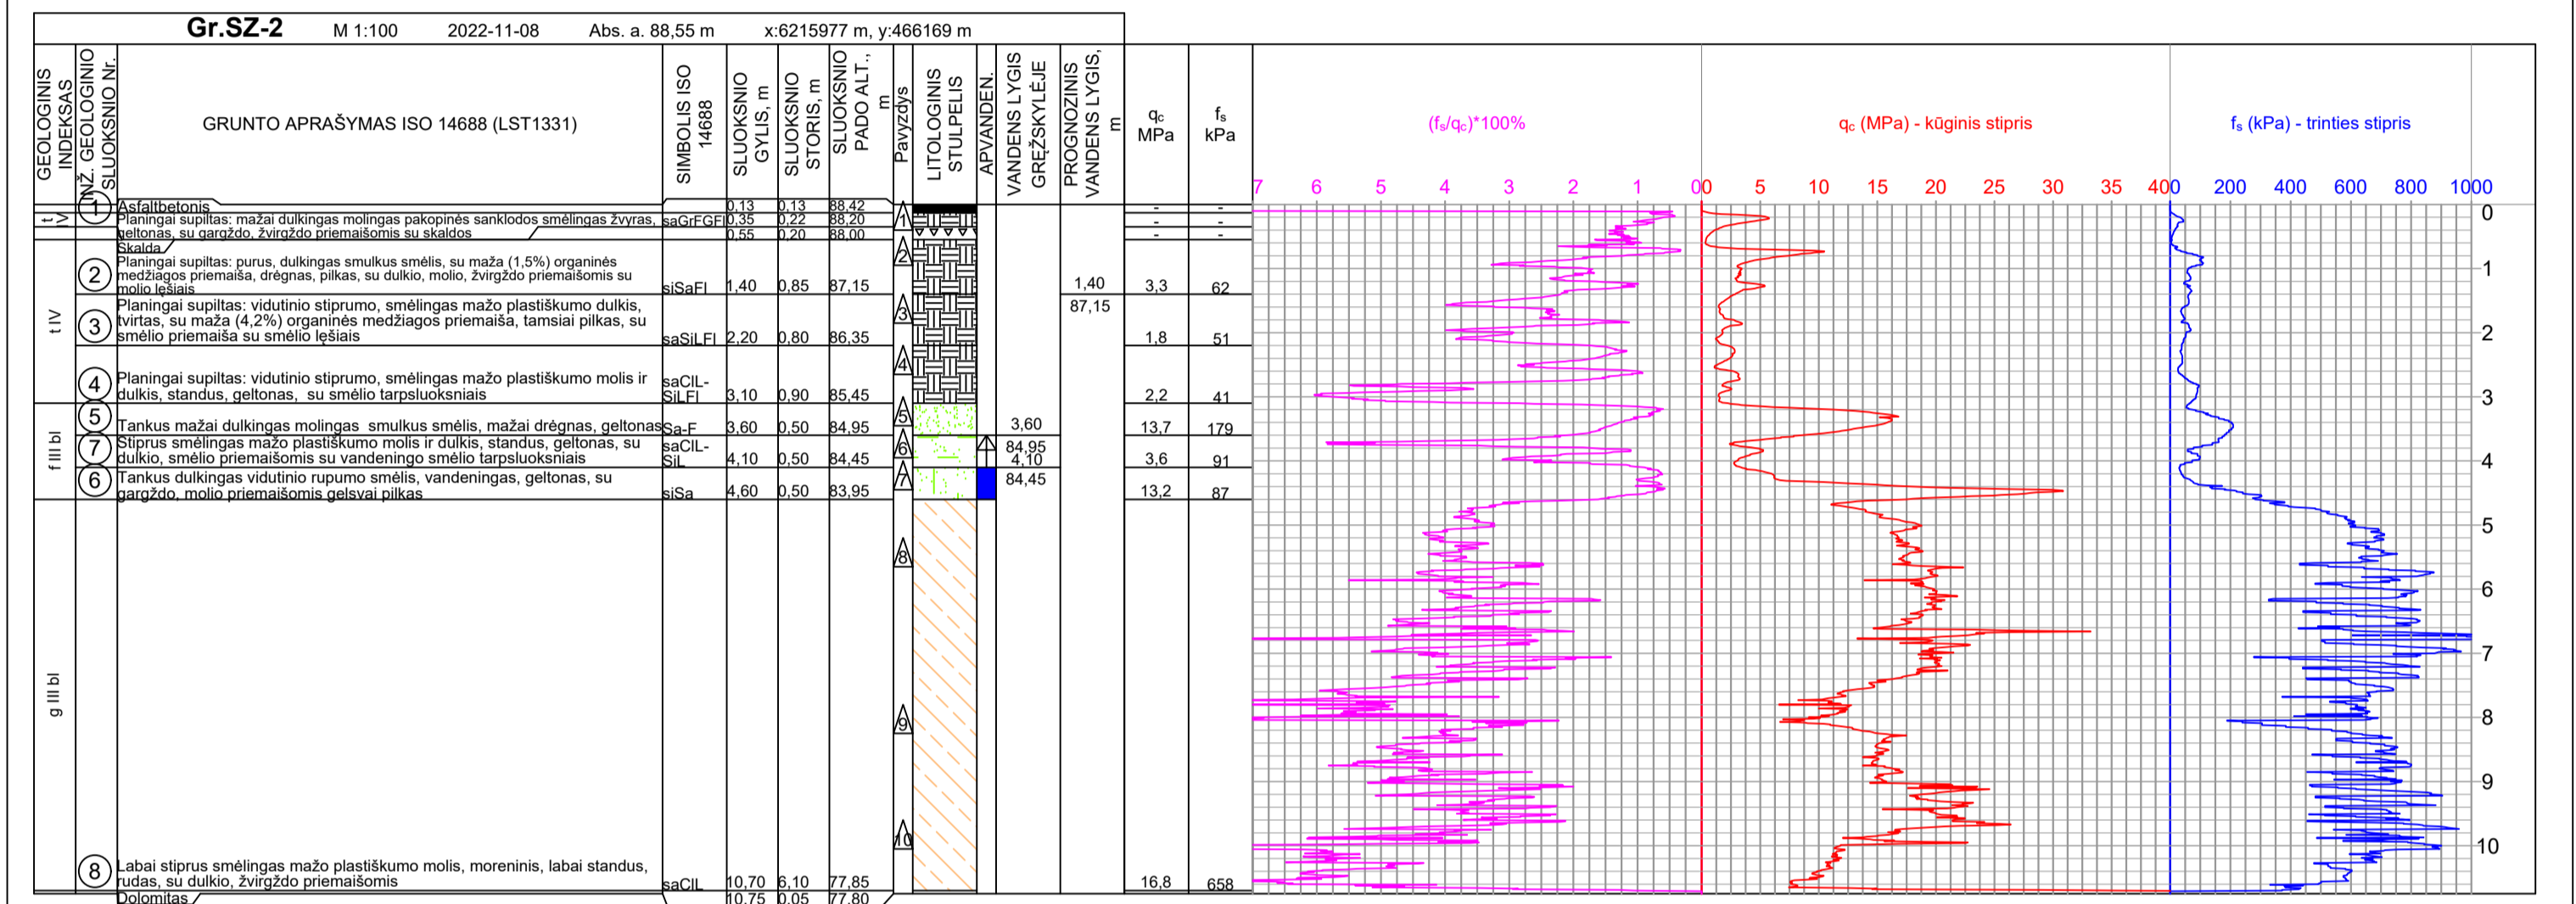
Gr.SZ-2 M 1:100 2022-11-08 Abs. a. 88,55 m x:6215977 m, y:466169 m

| GEOLOGINIS INDEKSAS | INŽ. GEOLOGINIO SLUOKSNIO Nr. | GRUNTO APRAŠYMAS ISO 14688 (LST1331) | SIMBOLIS ISO 14688 | SLUOKSNIO GYLIS, m | SLUOKSNIO STORIS, m | SLUOKSNIO PADO ALT., m | Pavyzdys | LITOLOGINIS STULPELIS | APVANDEN. | VANDENS LYGIS GRĘŽSKYLĖJE | PROGNOZINIS VANDENS LYGIS, m | $q_c$ MPa | $f_s$ kPa |
|---|---|---|---|---|---|---|---|---|---|---|---|---|---|
| t IV | 1 | Asfaltbetonis | | 0,13 | 0,13 | 88,42 | 1 | | | | | - | - |
| | | Planingai supiltas: mažai dulkingas molingas pakopinės sanklodos smėlingas žvyras, geltonas, su gargždo, žvirgždo priemaišomis su skaldos | saGrFGFl | 0,35 | 0,22 | 88,20 | | | | | | - | - |
| | | Skalda | | 0,55 | 0,20 | 88,00 | | | | | | - | - |
| t IV | 2 | Planingai supiltas: purus, dulkingas smulkus smėlis, su maža (1,5%) organinės medžiagos priemaiša, drėgnas, pilkas, su dulkio, molio, žvirgždo priemaišomis su molio lęšiais | siSaFl | 1,40 | 0,85 | 87,15 | 2 | | | | 1,40 87,15 | 3,3 | 62 |
| | 3 | Planingai supiltas: vidutinio stiprumo, smėlingas mažo plastiškumo dulkis, tvirtas, su maža (4,2%) organinės medžiagos priemaiša, tamsiai pilkas, su smėlio priemaiša su smėlio lęšiais | saSiLFl | 2,20 | 0,80 | 86,35 | 3 | | | | | 1,8 | 51 |
| | 4 | Planingai supiltas: vidutinio stiprumo, smėlingas mažo plastiškumo molis ir dulkis, standus, geltonas, su smėlio tarpsluoksniais | saClL-SiLFl | 3,10 | 0,90 | 85,45 | 4 | | | | | 2,2 | 41 |
| f III bl | 5 | Tankus mažai dulkingas molingas smulkus smėlis, mažai drėgnas, geltonas | Sa-F | 3,60 | 0,50 | 84,95 | 5 | | | 3,60 | | 13,7 | 179 |
| | 7 | Stiprus smėlingas mažo plastiškumo molis ir dulkis, standus, geltonas, su dulkio, smėlio priemaišomis su vandeningo smėlio tarpsluoksniais | saClL-SiL | 4,10 | 0,50 | 84,45 | 6 | | | 84,95 4,10 | | 3,6 | 91 |
| | 6 | Tankus dulkingas vidutinio rupumo smėlis, vandeningas, geltonas, su gargždo, molio priemaišomis gelsvai pilkas | siSa | 4,60 | 0,50 | 83,95 | 7 | | | 84,45 | | 13,2 | 87 |
| g III bl | 8 | Labai stiprus smėlingas mažo plastiškumo molis, moreninis, labai standus, rudas, su dulkio, žvirgždo priemaišomis | saClL | 10,70 | 6,10 | 77,85 | 8 9 10 | | | | | 16,8 | 658 |
| | | Dolomitas | | 10,75 | 0,05 | 77,80 | | | | | | | |

$(f_s/q_c)$*100%
7 6 5 4 3 2 1 0

$q_c$ (MPa) - kūginis stipris
0 5 10 15 20 25 30 35 40

$f_s$ (kPa) - trinties stipris
0 200 400 600 800 1000

0 1 2 3 4 5 6 7 8 9 10